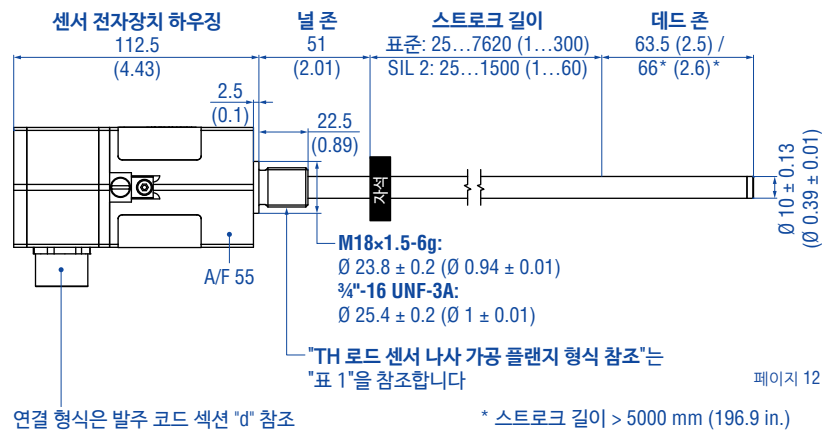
센서 전자장치 하우징
112.5
(4.43)

널 존
51
(2.01)

스트로크 길이
표준: 25…7620 (1…300)
SIL 2: 25…1500 (1…60)

데드 존
63.5 (2.5) /
66* (2.6)*

2.5
(0.1)

22.5
(0.89)

자석

Ø 10 ± 0.13
(Ø 0.39 ± 0.01)

A/F 55

M18×1.5-6g:
Ø 23.8 ± 0.2 (Ø 0.94 ± 0.01)
¾"-16 UNF-3A:
Ø 25.4 ± 0.2 (Ø 1 ± 0.01)

"TH 로드 센서 나사 가공 플랜지 형식 참조"는 "표 1"을 참조합니다

페이지 12

연결 형식은 발주 코드 섹션 "d" 참조

* 스트로크 길이 > 5000 mm (196.9 in.)